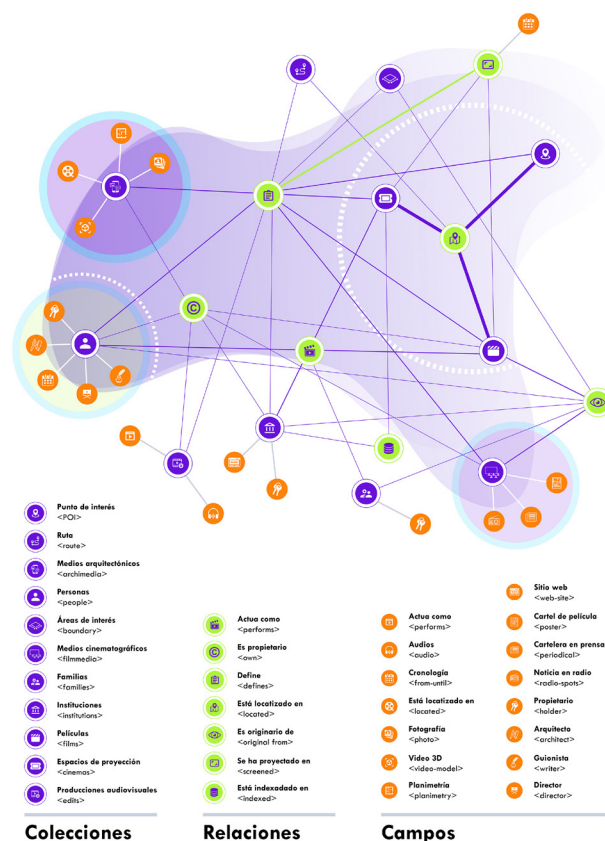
Punto de interés
<POI>

Ruta
<route>

Medios arquitectónicos
<archimedia>

Personas
<people>

Áreas de interés
<boundary>

Medios cinematográficos
<filmmedia>

Familias
<families>

Instituciones
<institutions>

Películas
<films>

Espacios de proyección
<cinemas>

Producciones audiovisuales
<edits>

Colecciones

Actua como
<performs>

Es propietario
<own>

Define
<defines>

Está locatizado en
<located>

Es originario de
<original from>

Se ha proyectado en
<screened>

Está indexado en
<indexed>

Relaciones

Actua como
<performs>

Audios
<audio>

Cronología
<from-until>

Está locatizado en
<located>

Fotografía
<photo>

Vídeo 3D
<video-model>

Planimetría
<planimetry>

Sitio web
<web-site>

Cartel de película
<poster>

Cartelera en prensa
<periodical>

Noticia en radio
<radio-spots>

Propietario
<holder>

Arquitecto
<architect>

Guionista
<writer>

Director
<director>

Campos